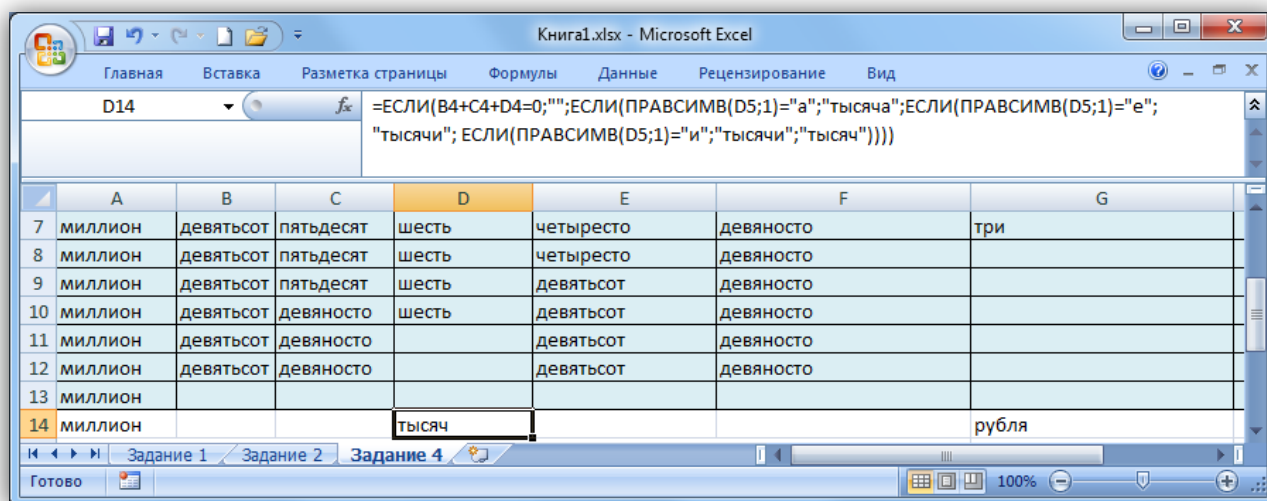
Книга1.xlsx - Microsoft Excel

Главная Вставка Разметка страницы Формулы Данные Рецензирование Вид

D14

=ЕСЛИ(B4+C4+D4=0;"";ЕСЛИ(ПРАВСИМВ(D5;1)="а";"тысяча";ЕСЛИ(ПРАВСИМВ(D5;1)="е"; "тысячи"; ЕСЛИ(ПРАВСИМВ(D5;1)="и";"тысячи";"тысяч"))))

| | A | B | C | D | E | F | G |
|---|---|---|---|---|---|---|---|
| 7 | миллион | девятьсот | пятьдесят | шесть | четыресто | девяносто | три |
| 8 | миллион | девятьсот | пятьдесят | шесть | четыресто | девяносто | |
| 9 | миллион | девятьсот | пятьдесят | шесть | девятьсот | девяносто | |
| 10 | миллион | девятьсот | девяносто | шесть | девятьсот | девяносто | |
| 11 | миллион | девятьсот | девяносто | | девятьсот | девяносто | |
| 12 | миллион | девятьсот | девяносто | | девятьсот | девяносто | |
| 13 | миллион | | | | | | |
| 14 | миллион | | | тысяч | | | рубля |

Задание 1 Задание 2 Задание 4

Готово 100%